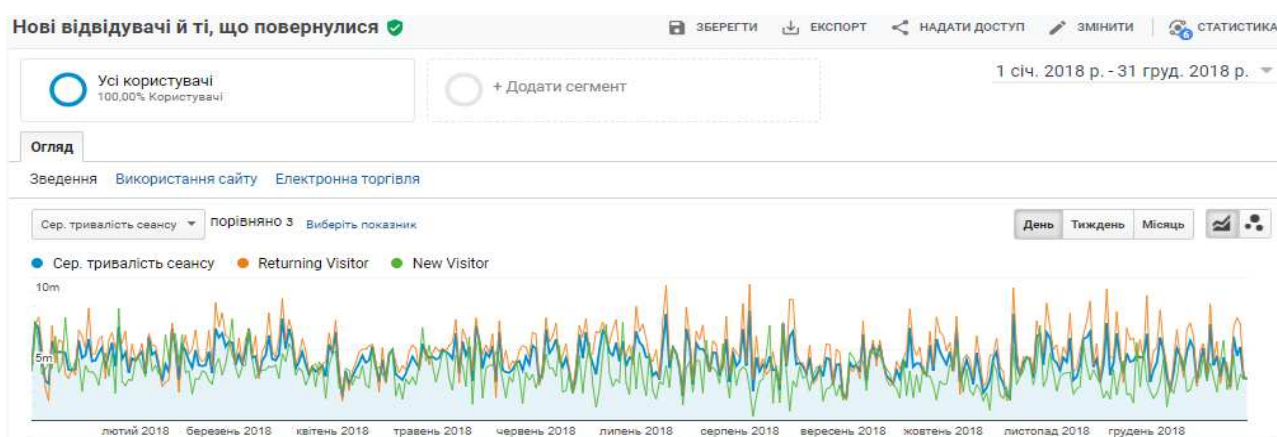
Нові відвідувачі й ті, що повернулися

ЗБЕРЕГТИ ЕКСПОРТ НАДАТИ ДОСТУП ЗМІНИТИ СТАТИСТИКА

Усі користувачі
100,00% Користувачі

+ Додати сегмент

1 січ. 2018 р. - 31 груд. 2018 р.

Огляд

Зведення Використання сайту Електронна торгівля

Сер. тривалість сеансу порівняно з Виберіть показник

День Тиждень Місяць

Сер. тривалість сеансу Returning Visitor New Visitor

10m

5m

лютий 2018 березень 2018 квітень 2018 травень 2018 червень 2018 липень 2018 серпень 2018 вересень 2018 жовтень 2018 листопад 2018 грудень 2018